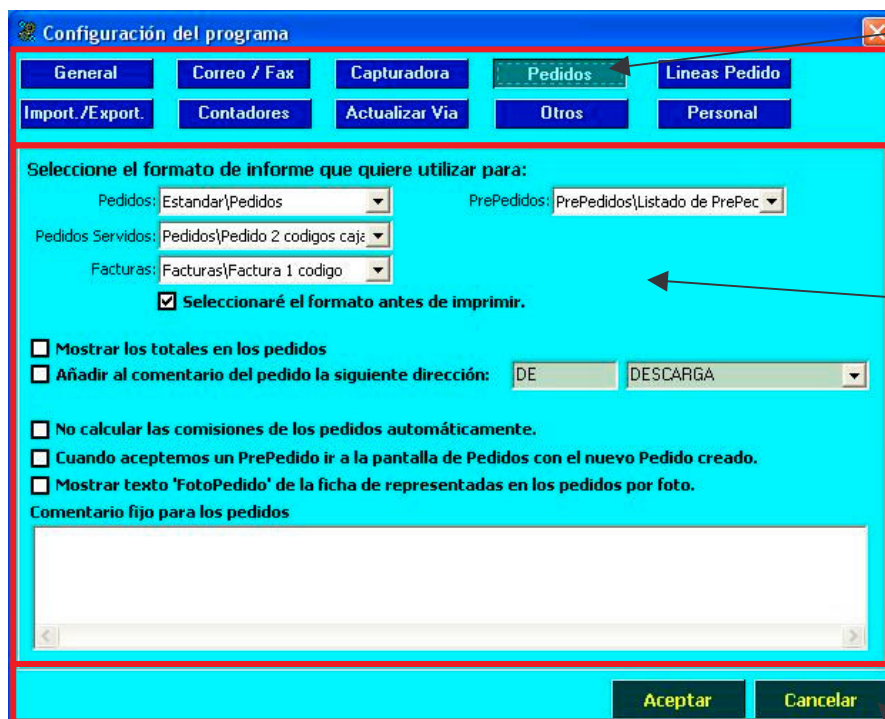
Configuración del programa

General
Correo / Fax
Capturadora
Pedidos
Lineas Pedido
Import./Export.
Contadores
Actualizar Via
Otros
Personal

Seleccione el formato de informe que quiere utilizar para:

Pedidos: Estandar\Pedidos
PrePedidos: PrePedidos\Listado de PrePec
Pedidos Servidos: Pedidos\Pedido 2 codigos caja
Facturas: Facturas\Factura 1 codigo

☑ Seleccionaré el formato antes de imprimir.

☐ Mostrar los totales en los pedidos
☐ Añadir al comentario del pedido la siguiente dirección: DE DESCARGA

☐ No calcular las comisiones de los pedidos automáticamente.
☐ Cuando aceptemos un PrePedido ir a la pantalla de Pedidos con el nuevo Pedido creado.
☐ Mostrar texto 'FotoPedido' de la ficha de representadas en los pedidos por foto.

Comentario fijo para los pedidos

Aceptar
Cancelar